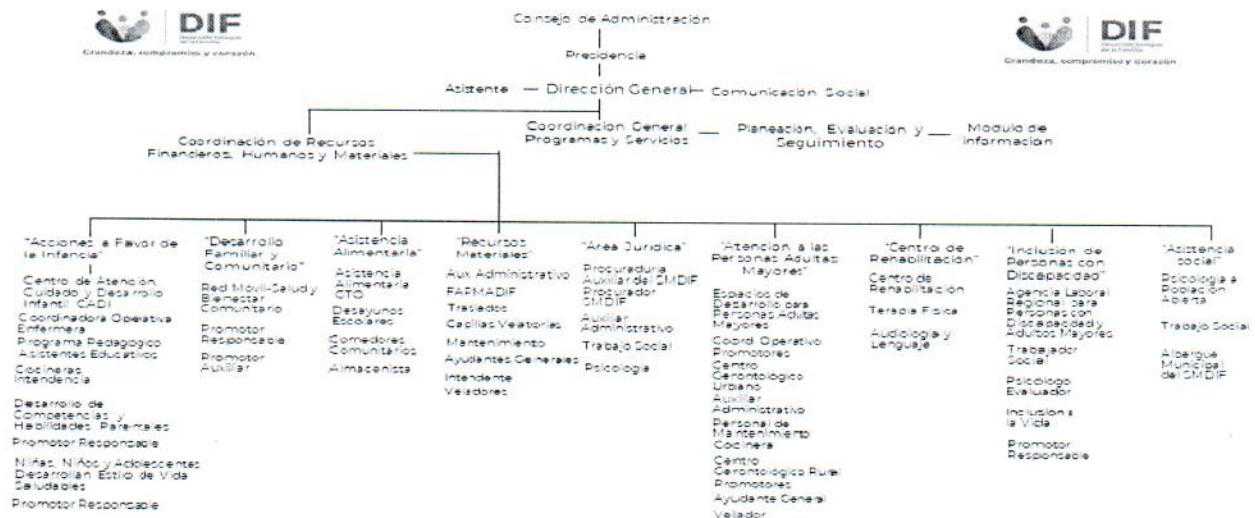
DIF
Grandeza, compromiso y corazón

Consejo de Administración

Presidencia

Asistente — Dirección General — Comunicación Social

DIF
Grandeza, compromiso y corazón

Coordinación de Recursos Financieros, Humanos y Materiales

Coordinación General Programas y Servicios — Planeación, Evaluación y Seguimiento — Modulo de información

"Acciones a Favor de la Infancia"
Centro de Atención, Cuidado y Desarrollo Infantil CADI
Coordinadora Operativa Enfermera
Programa Pedagógico Asistentes Educativos
Cocineras Intendencia
Desarrollo de Competencias y Habilidades Parentales
Promotor Responsable
Niñas, Niños y Adolescentes Desarrollan Estilo de Vida Saludables
Promotor Responsable

"Desarrollo Familiar y Comunitario"
Red Móvil-Salud y Bienestar Comunitario
Promotor Responsable
Promotor Auxiliar

"Asistencia Alimentaria"
Asistencia Alimentaria CTO
Desayunos Escolares
Comedores Comunitarios
Almacenista

"Recursos Materiales"
Aux Administrativo
FAPMADIF
Traslados
Capillas Velatorias
Mantenimiento
Ayudantes Generales
Intendente
Veladores

"Área Jurídica"
Procuraduría Auxiliar del SMDIF
Procurador SMDIF
Auxiliar Administrativo
Trabajo Social
Psicología

"Atención a las Personas Adultas Mayores"
Espacios de Desarrollo para Personas Adultas Mayores
Coord. Operativo
Promotores
Centro Gerontológico Urbano
Auxiliar Administrativo
Personal de Mantenimiento
Cocinera
Centro Gerontológico Rural
Promotores
Ayudante General
Velador

"Centro de Rehabilitación"
Centro de Rehabilitación
Terapia Física
Audiología y Lenguaje

"Inclusión de Personas con Discapacidad"
Agencia Laboral Regional para Personas con Discapacidad y Adultos Mayores
Trabajador Social
Psicólogo Evaluador
Inclusión a la Vida
Promotor Responsable

"Asistencia Social"
Psicología a Población Abierta
Trabajo Social
Albergue Municipal del SMDIF